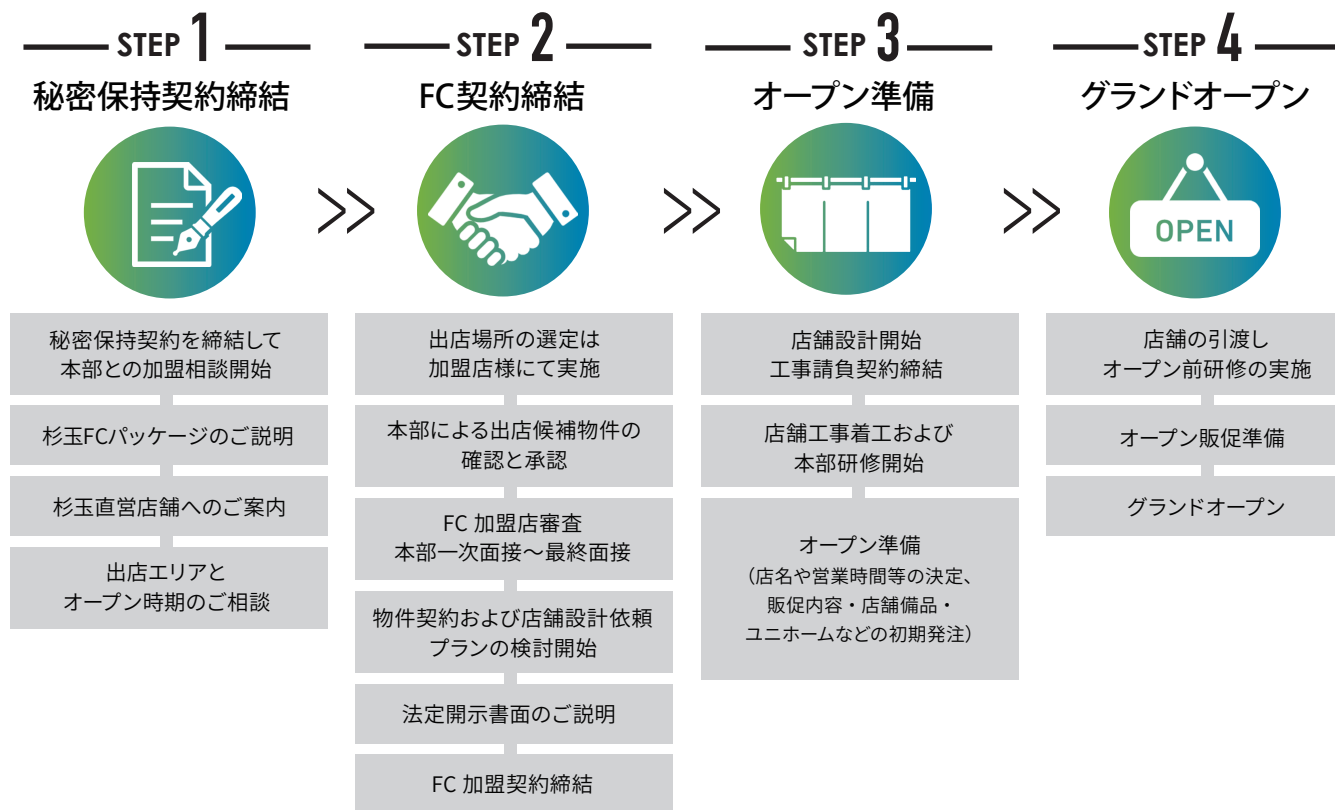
STEP 1
秘密保持契約締結

秘密保持契約を締結して
本部との加盟相談開始

杉玉FCパッケージのご説明

杉玉直営店舗へのご案内

出店エリアと
オープン時期のご相談

STEP 2
FC契約締結

出店場所の選定は
加盟店様にて実施

本部による出店候補物件の
確認と承認

FC 加盟店審査
本部一次面接～最終面接

物件契約および店舗設計依頼
プランの検討開始

法定開示書面のご説明

FC 加盟契約締結

STEP 3
オープン準備

店舗設計開始
工事請負契約締結

店舗工事着工および
本部研修開始

オープン準備
（店名や営業時間等の決定、
販促内容・店舗備品・
ユニホームなどの初期発注）

STEP 4
グランドオープン

OPEN

店舗の引渡し
オープン前研修の実施

オープン販促準備

グランドオープン